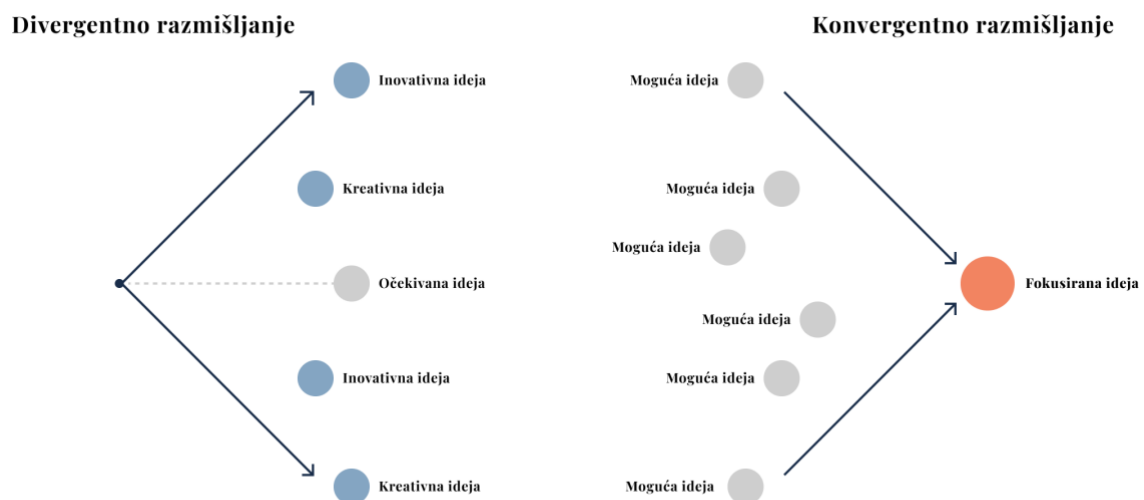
Divergentno razmišljanje

Inovativna ideja

Kreativna ideja

Očekivana ideja

Inovativna ideja

Kreativna ideja

Konvergentno razmišljanje

Moguća ideja

Moguća ideja

Moguća ideja

Moguća ideja

Moguća ideja

Moguća ideja

Fokusirana ideja